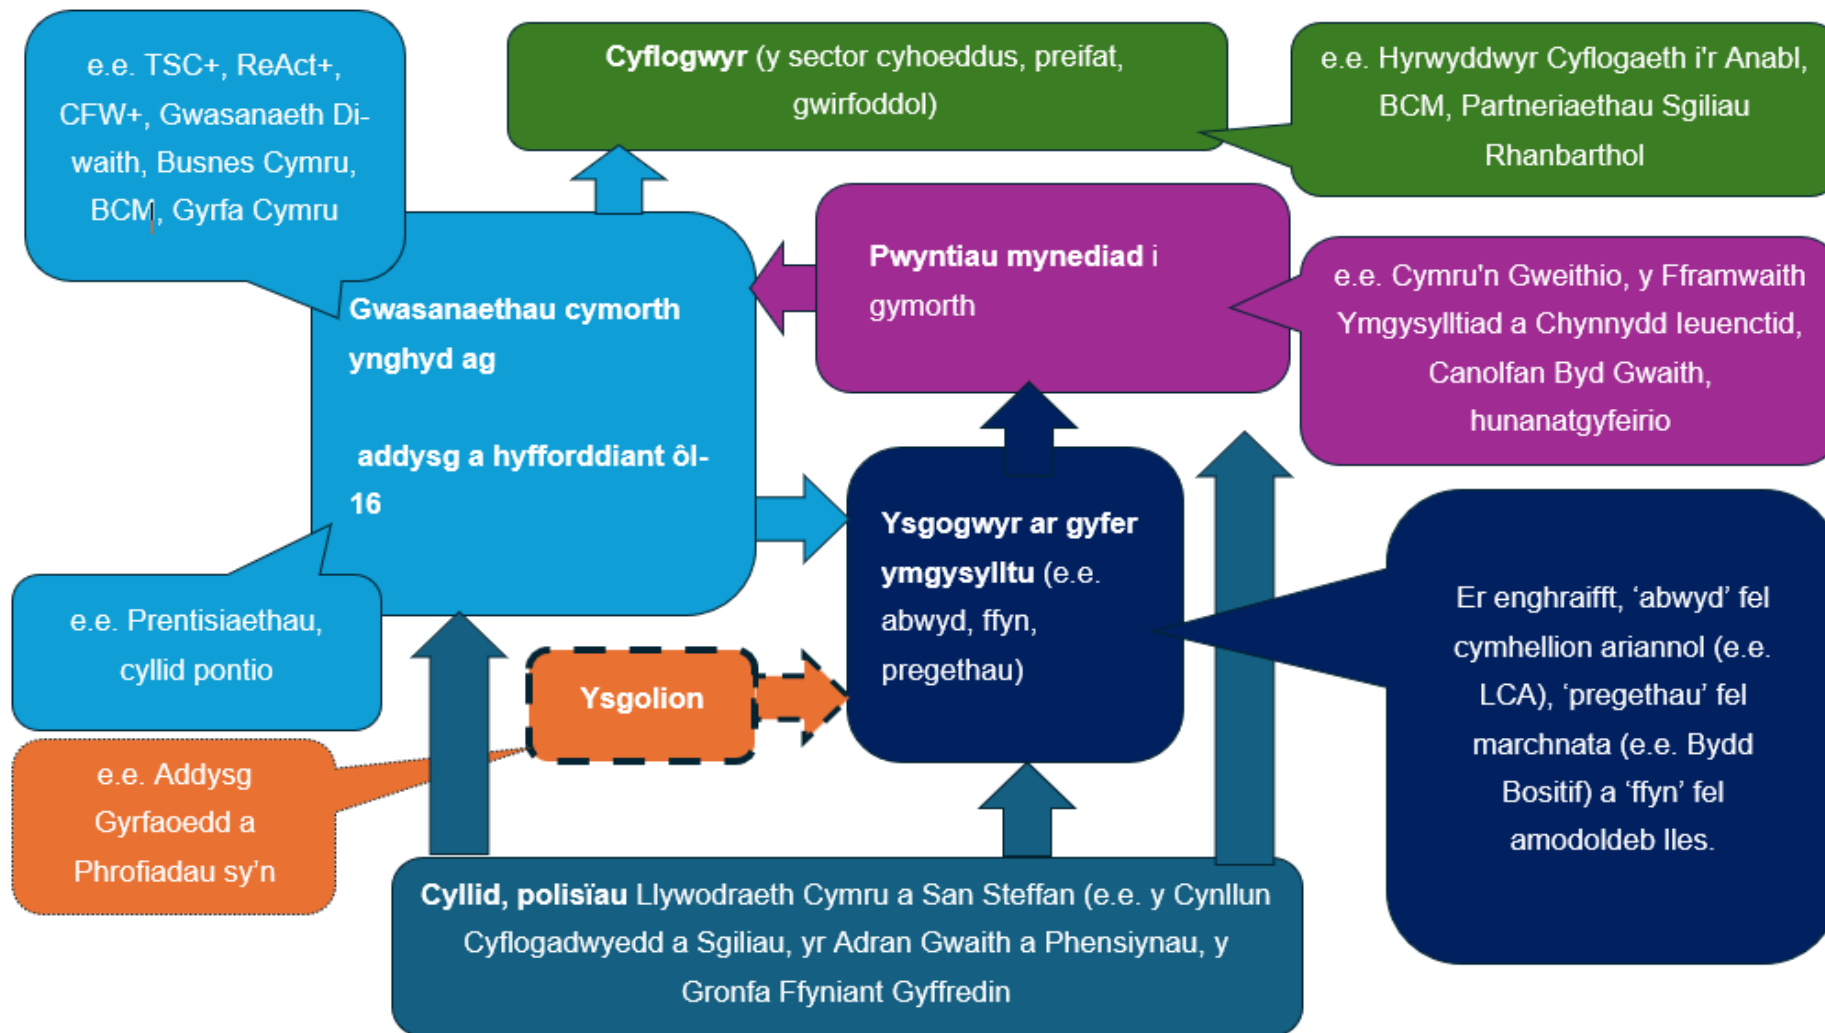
e.e. TSC+, ReAct+, CFW+, Gwasanaeth Di-waith, Busnes Cymru, BCM, Gyrfa Cymru

**Cyflogwyr** (y sector cyhoeddus, preifat, gwirfoddol)

e.e. Hyrwyddwyr Cyflogaeth i'r Anabl, BCM, Partneriaethau Sgiliau Rhanbarthol

**Gwasanaethau cymorth ynghyd ag**

**addysg a hyfforddiant ôl-16**

**Pwyntiau mynediad i** gymorth

e.e. Cymru'n Gweithio, y Fframwaith Ymgysylltiad a Chynnydd Ieuenctid, Canolfan Byd Gwaith, hunanatgyfeirio

**Ysgogwyr ar gyfer ymgysylltu** (e.e. abwyd, ffyn, pregethau)

e.e. Prentisiaethau, cyllid pontio

**Ysgolion**

Er enghraifft, 'abwyd' fel cymhellion ariannol (e.e. LCA), 'pregethau' fel marchnata (e.e. Bydd Bositif) a 'ffyn' fel amodoldeb lles.

e.e. Addysg Gyrfaoedd a Phrofiadau sy'n

**Cyllid, polisïau** Llywodraeth Cymru a San Steffan (e.e. y Cynllun Cyflogadwyedd a Sgiliau, yr Adran Gwaith a Phensiynau, y Gronfa Ffyniant Gyffredin